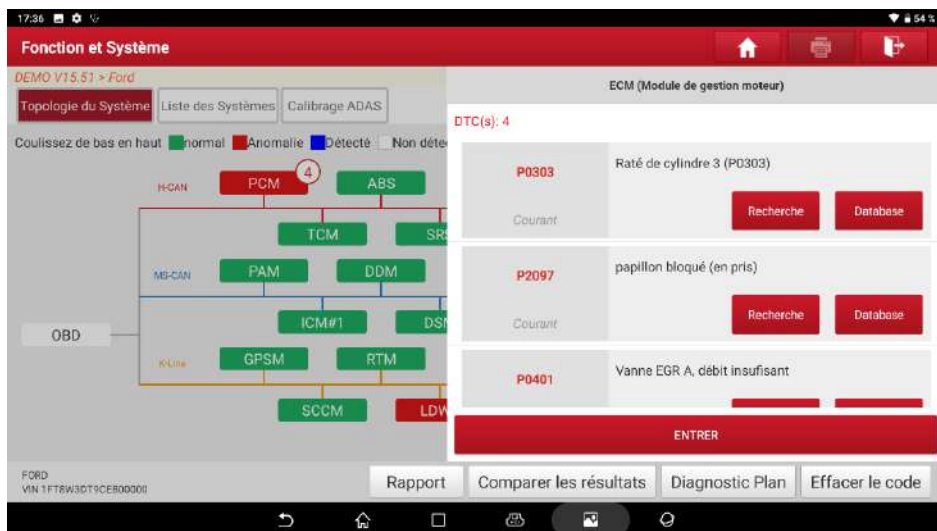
17:36 54 %

Fonction et Système

DEMO V15.51 > Ford

Topologie du Système | Liste des Systèmes | Calibrage ADAS

Coulissez de bas en haut normal Anomalie Détecté Non déte

H-CAN PCM 4 ABS

TCM SR

MS-CAN PAM DDM

OBD

ICM#1 DS

K-Line GPSM RTM

SCCM LDW

ECM (Module de gestion moteur)

DTC(s): 4

P0303
Courant
Raté de cylindre 3 (P0303)
Recherche Database

P2097
Courant
papillon bloqué (en pris)
Recherche Database

P0401
Vanne EGR A, débit insufisant

ENTRER

FORD
VIN 1FT8W3DT9CE800000

Rapport | Comparer les résultats | Diagnostic Plan | Effacer le code